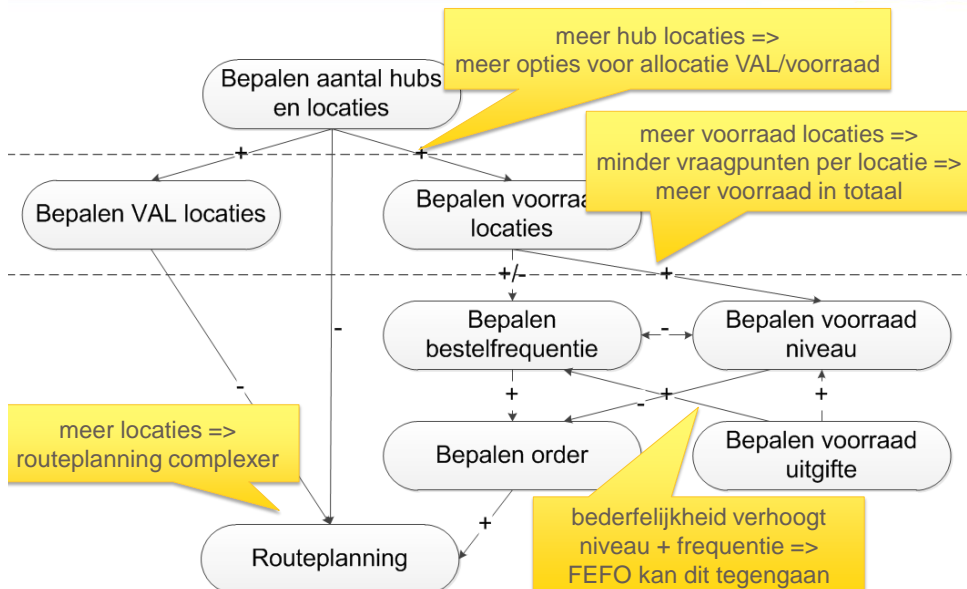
meer hub locaties =>
meer opties voor allocatie VAL/voorraad

Bepalen aantal hubs en locaties

+

+

-

meer voorraad locaties =>
minder vraagpunten per locatie =>
meer voorraad in totaal

Bepalen VAL locaties

Bepalen voorraad locaties

+/-

+

Bepalen bestelfrequentie

-

Bepalen voorraad niveau

-

+

+

-

+

meer locaties =>
routeplanning complexer

Bepalen order

Bepalen voorraad uitgifte

+

Routeplanning

bederfelijkheid verhoogt
niveau + frequentie =>
FEFO kan dit tegengaan